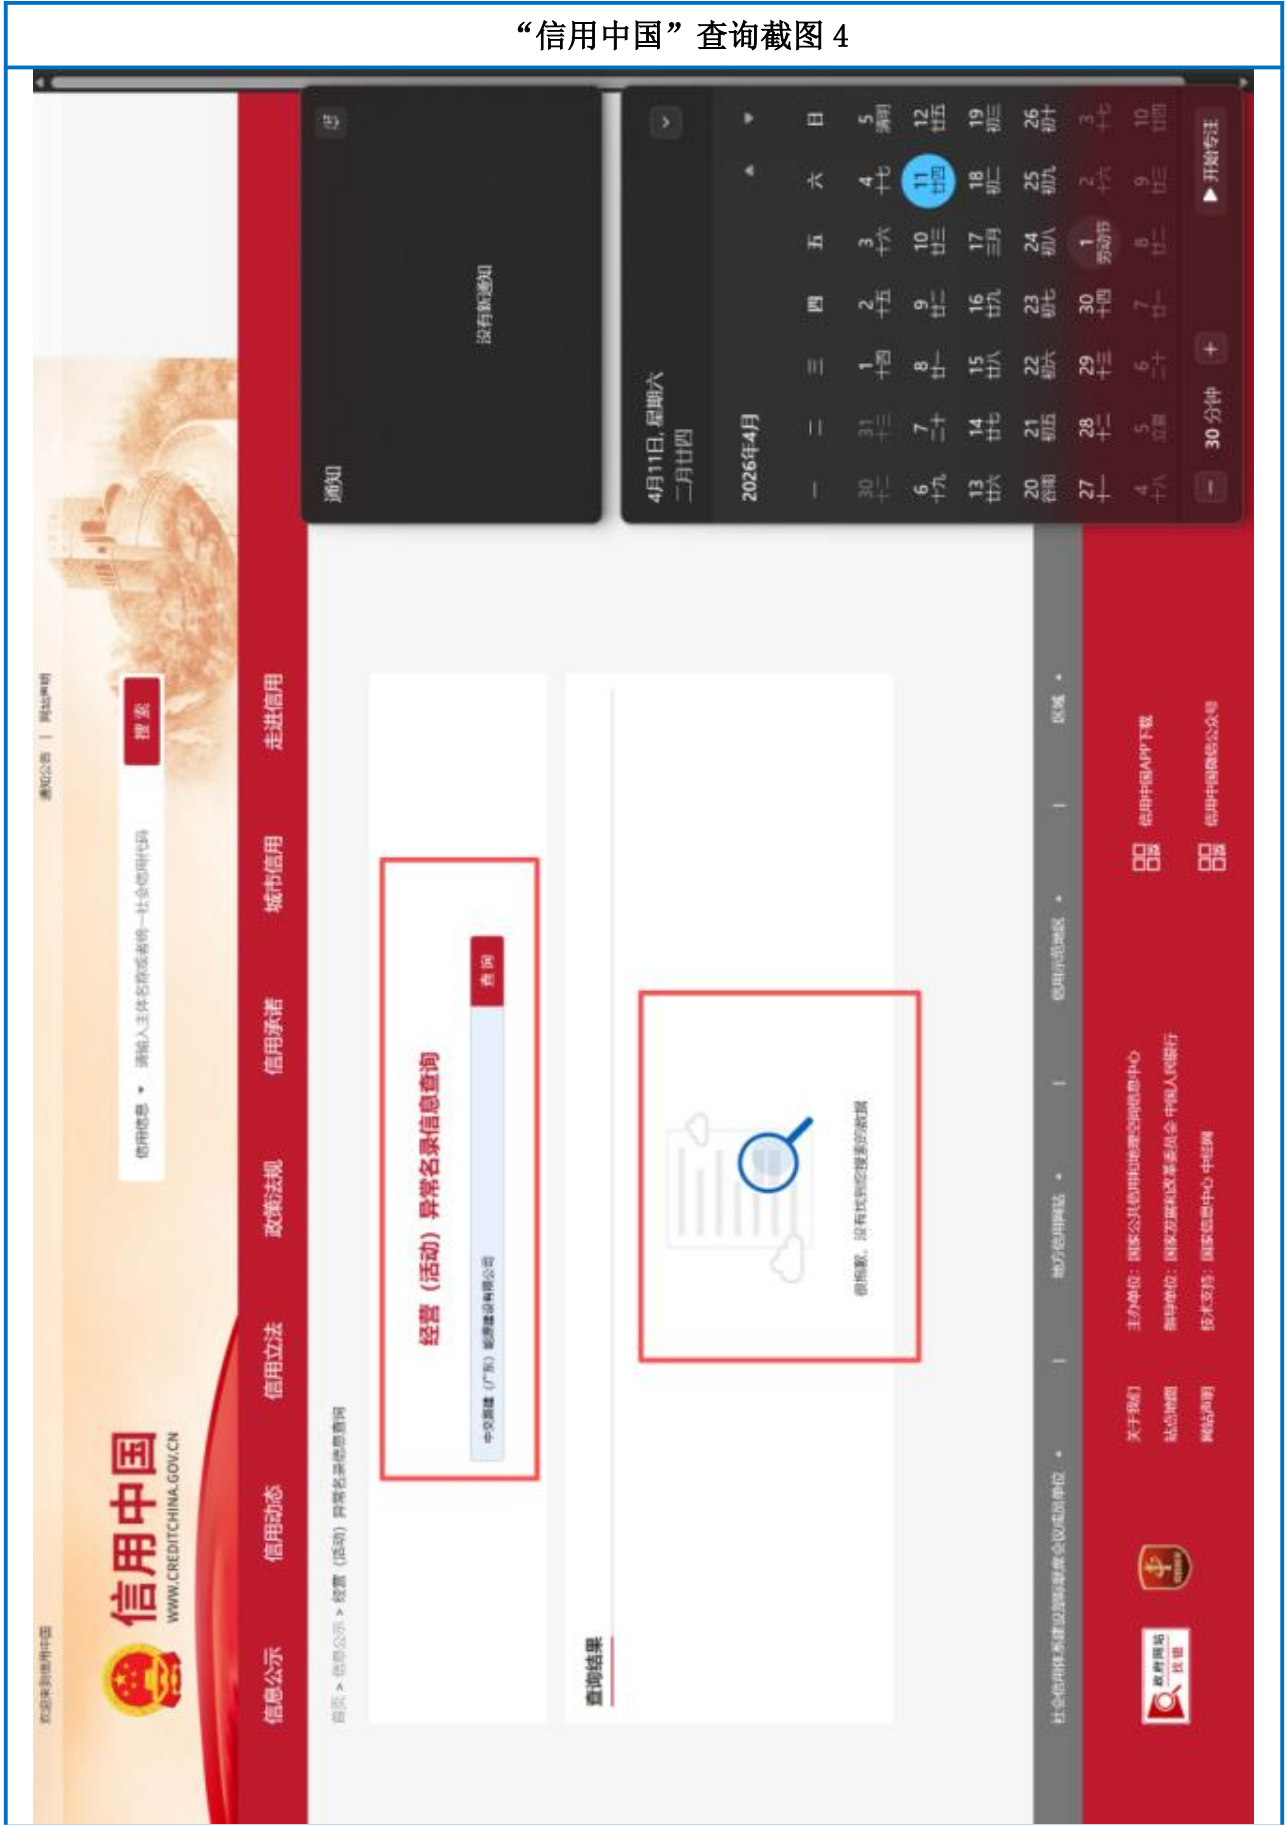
“信用中国”查询截图 4

欢迎来到信用中国

通知公告 | 网站声明

信用中国
WWW.CREDITCHINA.GOV.CN

信用信息 ▾ 请输入主体名称或统一社会信用代码 搜索

信息公示 信用动态 信用立法 政策法规 信用承诺 城市信用 走进信用

首页 > 信息公示 > 经营（活动）异常名录信息查询

经营（活动）异常名录信息查询

中交路建（广东）能源建设有限公司 查询

查询结果

很抱歉，没有找到您搜索的数据

社会信用体系建设部际联席会议成员单位 地方信用网站 信用示范城市 区域

关于我们 站点地图 网站声明

主办单位：国家公共信用信息中心
指导单位：国家发展和改革委员会 中国人民银行
技术支持：国家信息中心 中经网

信用中国APP下载
信用中国微信公众号

通知

没有新通知

4月11日, 星期六
二月廿四

2026年4月

| 一 | 二 | 三 | 四 | 五 | 六 | 日 |
|---|---|---|---|---|---|---|
| 30 十二 | 31 十三 | 1 十四 | 2 十五 | 3 十六 | 4 十七 | 5 清明 |
| 6 十九 | 7 二十 | 8 廿一 | 9 廿二 | 10 廿三 | 11 廿四 | 12 廿五 |
| 13 廿六 | 14 廿七 | 15 廿八 | 16 廿九 | 17 三月 | 18 初二 | 19 初三 |
| 20 谷雨 | 21 初五 | 22 初六 | 23 初七 | 24 初八 | 25 初九 | 26 初十 |
| 27 十一 | 28 十二 | 29 十三 | 30 十四 | 1 劳动节 | 2 十六 | 3 十七 |
| 4 十八 | 5 立夏 | 6 二十 | 7 廿一 | 8 廿二 | 9 廿三 | 10 廿四 |

− 30 分钟 + ▶ 开始专注